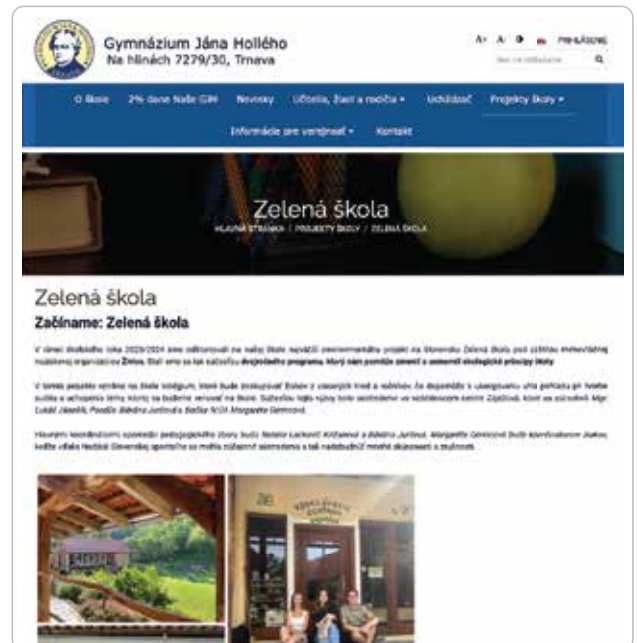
Gymnázium Jána Hollého
Na hlinách 7279/30, Trnava

A+ A- PRIHLÁSENIE

O škole 2% dane Našej GJH Novinky Učitelia, žiaci a rodičia Uchádzač Projekty školy

Informácie pre verejnosť Kontakt

Zelená škola
HLAVNÁ STRÁNKA / PROJEKTY ŠKOLY / ZELENÁ ŠKOLA

Zelená škola
Začíname: Zelená škola

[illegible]

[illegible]

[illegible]